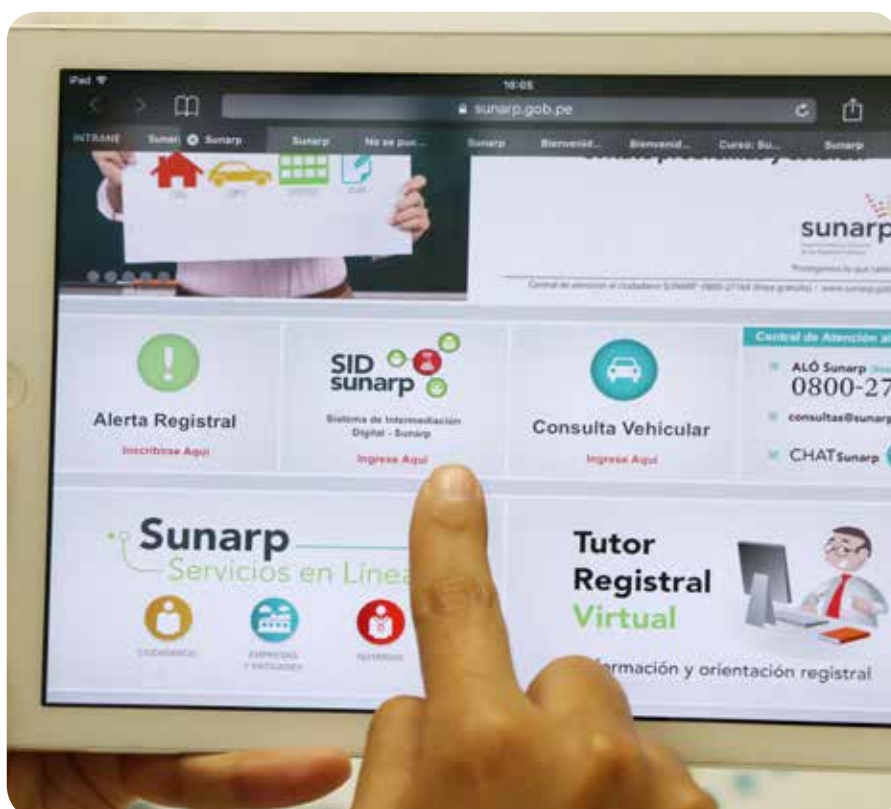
iPad 16:05

sunarp.gob.pe

INTRANET Sunar Sunarp Sunarp No se pue... Sunarp Bienvenid... Bienvenid... Curso: Su... Sunarp

sunarp

Alerta Registral
Inscribirse Aquí

SID sunarp
Sistema de Intermediación Digital - Sunarp
Ingrese Aquí

Consulta Vehicular
Ingrese Aquí

Central de Atención al
ALÓ Sunarp
0800-27
consultas@sunarp
CHAT Sunarp

Sunarp
Servicios en Línea

Tutor Registral Virtual
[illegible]rmación y orientación registral